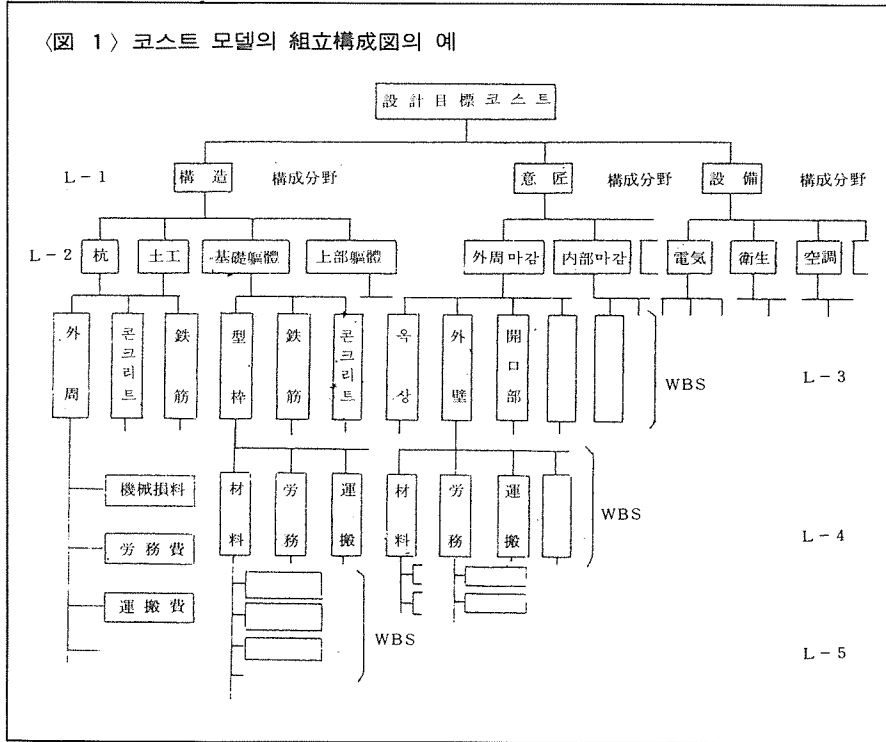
〈図 1〉 코스트 모델의 組立構成図의 예

設計目標코스트

L－1 構造 構成分野 意匠 構成分野 設備 構成分野

L－2 杭 土工 基礎軀體 上部軀體 外周마감 内部마감 電気 衛生 空調

外周 콘크리트 鉄筋 型枠 鉄筋 콘크리트 옥상 外壁 開口部

WBS L－3

機械損料 材料 労務 運搬 材料 労務 運搬

WBS L－4

労務費

運搬費

WBS L－5